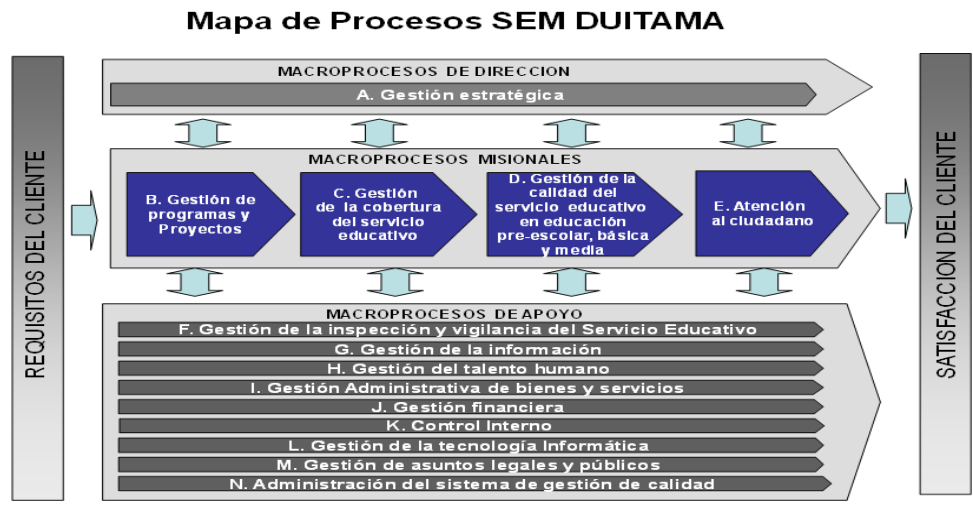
Mapa de Procesos SEM DUITAMA

REQUISITOS DEL CLIENTE

MACROPROCESOS DE DIRECCION

A. Gestión estratégica

MACROPROCESOS MISIONALES

B. Gestión de programas y Proyectos

C. Gestión de la cobertura del servicio educativo

D. Gestión de la calidad del servicio educativo en educación pre-escolar, básica y media

E. Atención al ciudadano

MACROPROCESOS DE APOYO

F. Gestión de la inspección y vigilancia del Servicio Educativo

G. Gestión de la información

H. Gestión del talento humano

I. Gestión Administrativa de bienes y servicios

J. Gestión financiera

K. Control Interno

L. Gestión de la tecnología Informática

M. Gestión de asuntos legales y públicos

N. Administración del sistema de gestión de calidad

SATISFACCION DEL CLIENTE